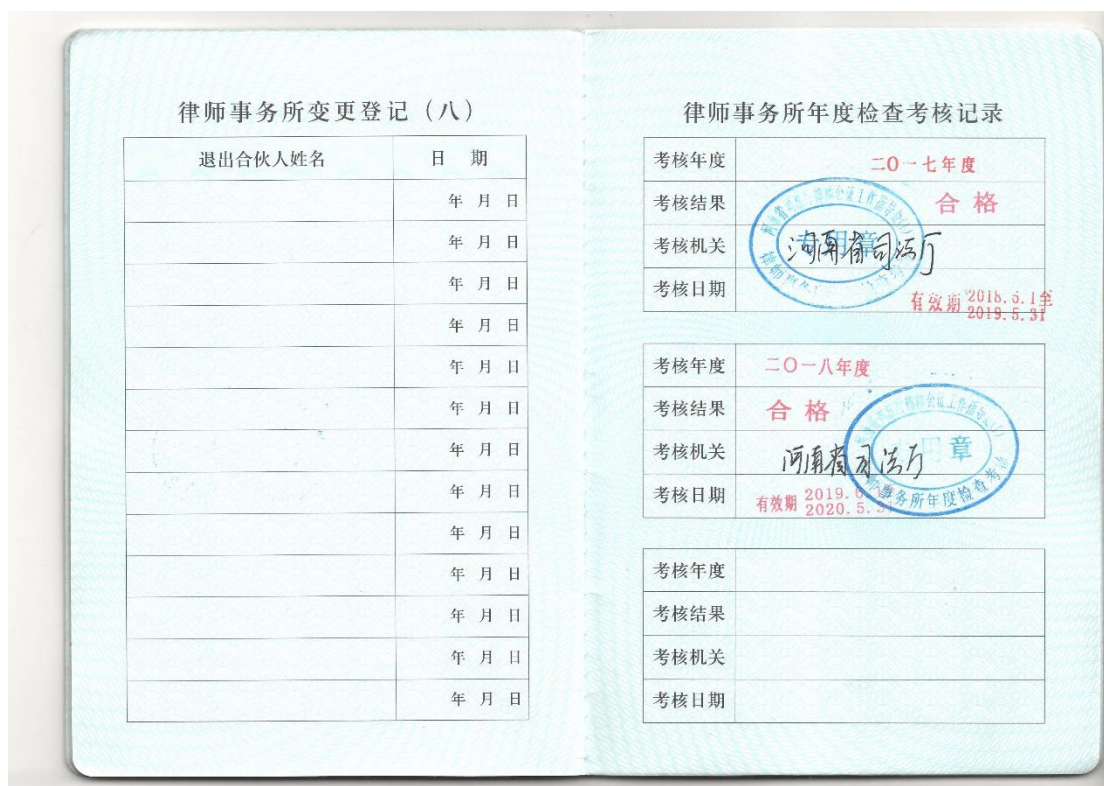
律师事务所变更登记（八）

| 退出合伙人姓名 | 日 期 |
|---|---|
| | 年 月 日 |
| | 年 月 日 |
| | 年 月 日 |
| | 年 月 日 |
| | 年 月 日 |
| | 年 月 日 |
| | 年 月 日 |
| | 年 月 日 |
| | 年 月 日 |
| | 年 月 日 |
| | 年 月 日 |
| | 年 月 日 |
| | 年 月 日 |

律师事务所年度检查考核记录

| 考核年度 | 二〇一七年度 |
|---|---|
| 考核结果 | 合 格 |
| 考核机关 | 河南省司法厅 |
| 考核日期 | 有效期 2018.5.1至 2019.5.31 |

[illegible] 律师事务所年度检查考核专用章

| 考核年度 | 二〇一八年度 |
|---|---|
| 考核结果 | 合 格 |
| 考核机关 | 河南省司法厅 |
| 考核日期 | 有效期 2019.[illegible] 2020.5.3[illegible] |

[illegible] 律师事务所年度检查考核专用章

| 考核年度 | |
|---|---|
| 考核结果 | |
| 考核机关 | |
| 考核日期 | |